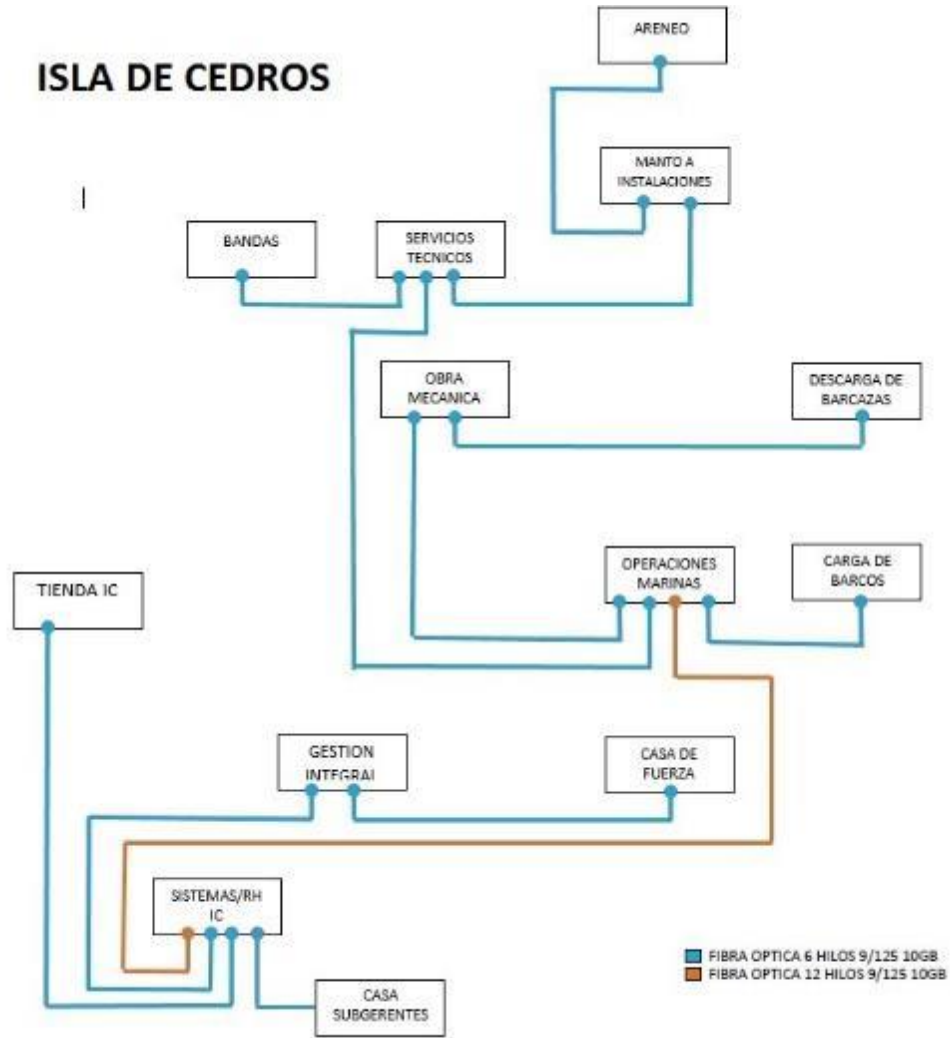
ISLA DE CEDROS

ARENEO

MANTO A INSTALACIONES

BANDAS

SERVICIOS TECNICOS

OBRA MECANICA

DESCARGA DE BARCAZAS

TIENDA IC

OPERACIONES MARINAS

CARGA DE BARCOS

GESTION INTEGRAL

CASA DE FUERZA

SISTEMAS/RH IC

CASA SUBGERENTES

FIBRA OPTICA 6 HILOS 9/125 10GB
FIBRA OPTICA 12 HILOS 9/125 10GB